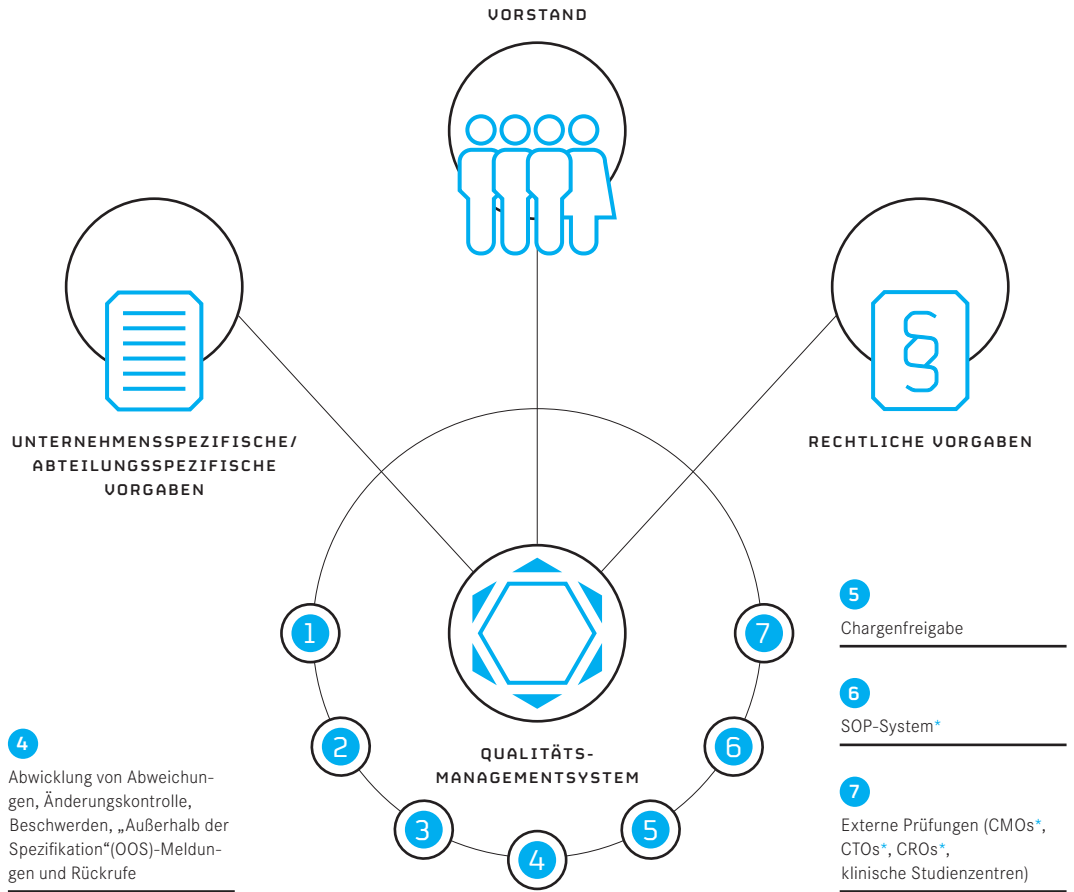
VORSTAND

UNTERNEHMENSSPEZIFISCHE/ ABTEILUNGSSPEZIFISCHE VORGABEN

RECHTLICHE VORGABEN

§

QUALITÄTS-MANAGEMENTSYSTEM

1

2

3

4

5

6

7

4

Abwicklung von Abweichungen, Änderungskontrolle, Beschwerden, „Außerhalb der Spezifikation“(OOS)-Meldungen und Rückrufe

5

Chargenfreigabe

6

SOP-System*

7

Externe Prüfungen (CMOs*, CTOs*, CROs*, klinische Studienzentren)